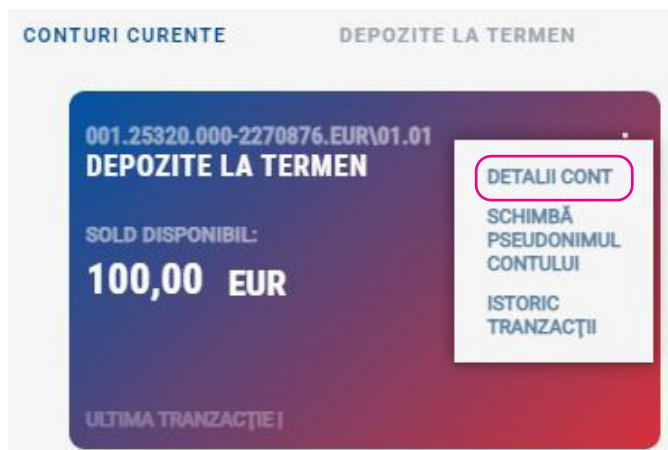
CONTURI CURENTE

DEPOZITE LA TERMEN

001.25320.000-2270876.EUR\01.01

DEPOZITE LA TERMEN

SOLD DISPONIBIL:

100,00 EUR

ULTIMA TRANZACȚIE |

DETALII CONT

SCHIMBĂ PSEUDONIMUL CONTULUI

ISTORIC TRANZACȚII